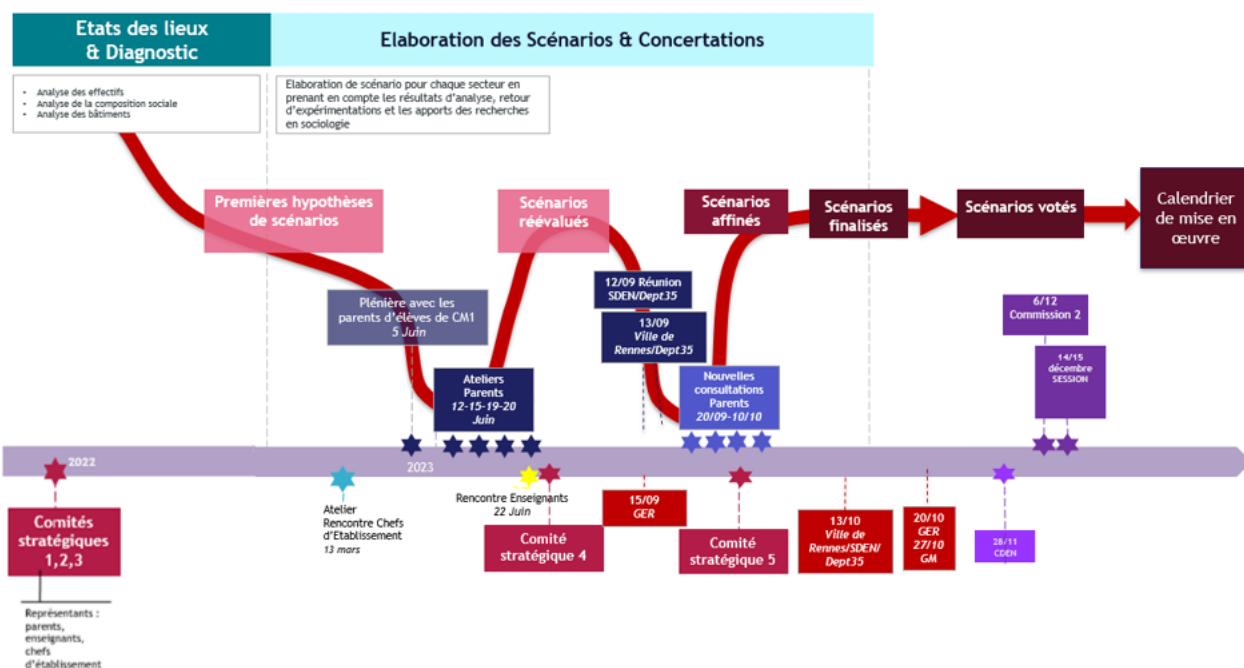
Etats des lieux & Diagnostic

Elaboration des Scénarios & Concertations

- Analyse des effectifs
- Analyse de la composition sociale
- Analyse des bâtiments

Elaboration de scénario pour chaque secteur en prenant en compte les résultats d'analyse, retour d'expérimentations et les apports des recherches en sociologie

Premières hypothèses de scénarios

Scénarios réévalués

Scénarios affinés

Scénarios finalisés

Scénarios votés

Calendrier de mise en œuvre

Plénière avec les parents d'élèves de CM1
5 Juin

Ateliers Parents
12-15-19-20 Juin

12/09 Réunion SDEN/Dept35

13/09
Ville de Rennes/Dept35

Nouvelles consultations Parents
20/09-10/10

6/12
Commission 2

14/15 décembre
SESSION

2022

2023

Comités stratégiques 1,2,3

Représentants : parents, enseignants, chefs d'établissement

Atelier Rencontre Chefs d'Etablissement
13 mars

Rencontre Enseignants
22 Juin

Comité stratégique 4

15/09
GER

Comité stratégique 5

13/10
Ville de Rennes/SDEN/Dept35

20/10
GER
27/10
GM

28/11
CDEN